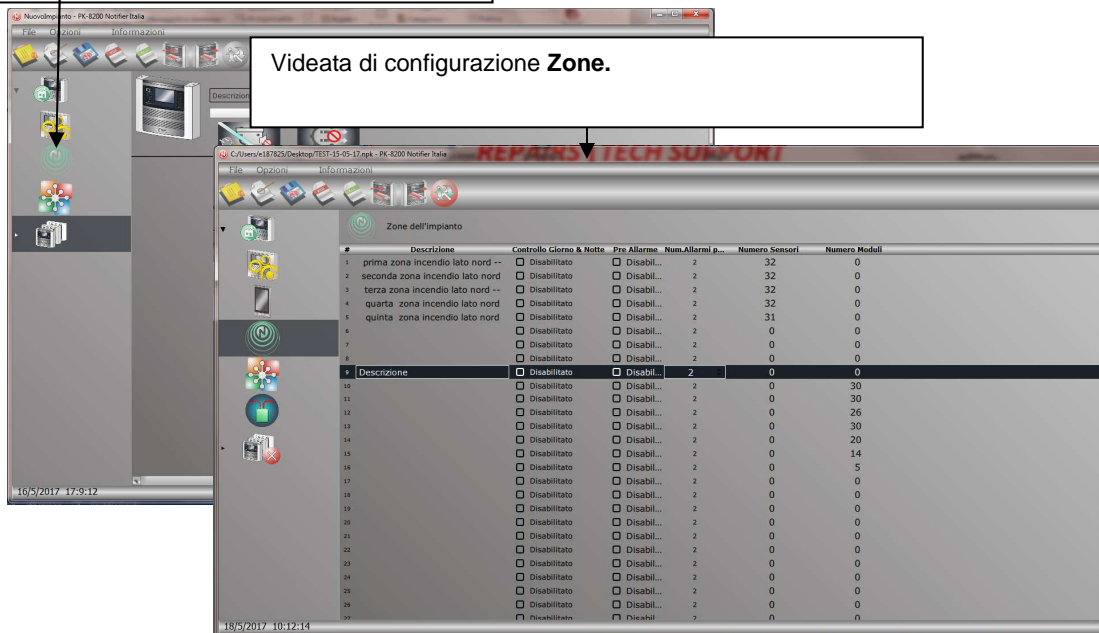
NuovoImpianto - PK-8200 Notifier Italia
File Opzioni Informazioni
Descrizione
16/5/2017 17:9:12

Videata di configurazione **Zone.**

C:/Users/e187825/Desktop/TEST-15-05-17.npk - PK-8200 Notifier Italia
File Opzioni Informazioni
REPAIRS TECH SUPPORT
Zone dell'impianto

| # | Descrizione | Controllo Giorno & Notte | Pre Allarme | Num.Allarmi p... | Numero Sensori | Numero Moduli |
|---|---|---|---|---|---|---|
| 1 | prima zona incendio lato nord -- | Disabilitato | Disabil... | 2 | 32 | 0 |
| 2 | seconda zona incendio lato nord | Disabilitato | Disabil... | 2 | 32 | 0 |
| 3 | terza zona incendio lato nord -- | Disabilitato | Disabil... | 2 | 32 | 0 |
| 4 | quarta zona incendio lato nord | Disabilitato | Disabil... | 2 | 32 | 0 |
| 5 | quinta zona incendio lato nord | Disabilitato | Disabil... | 2 | 31 | 0 |
| 6 | | Disabilitato | Disabil... | 2 | 0 | 0 |
| 7 | | Disabilitato | Disabil... | 2 | 0 | 0 |
| 8 | | Disabilitato | Disabil... | 2 | 0 | 0 |
| 9 | Descrizione | Disabilitato | Disabil... | 2 | 0 | 0 |
| 10 | | Disabilitato | Disabil... | 2 | 0 | 30 |
| 11 | | Disabilitato | Disabil... | 2 | 0 | 30 |
| 12 | | Disabilitato | Disabil... | 2 | 0 | 26 |
| 13 | | Disabilitato | Disabil... | 2 | 0 | 30 |
| 14 | | Disabilitato | Disabil... | 2 | 0 | 20 |
| 15 | | Disabilitato | Disabil... | 2 | 0 | 14 |
| 16 | | Disabilitato | Disabil... | 2 | 0 | 5 |
| 17 | | Disabilitato | Disabil... | 2 | 0 | 0 |
| 18 | | Disabilitato | Disabil... | 2 | 0 | 0 |
| 19 | | Disabilitato | Disabil... | 2 | 0 | 0 |
| 20 | | Disabilitato | Disabil... | 2 | 0 | 0 |
| 21 | | Disabilitato | Disabil... | 2 | 0 | 0 |
| 22 | | Disabilitato | Disabil... | 2 | 0 | 0 |
| 23 | | Disabilitato | Disabil... | 2 | 0 | 0 |
| 24 | | Disabilitato | Disabil... | 2 | 0 | 0 |
| 25 | | Disabilitato | Disabil... | 2 | 0 | 0 |
| 26 | | Disabilitato | Disabil... | 2 | 0 | 0 |
| 27 | | Disabilitato | Disabil... | 2 | 0 | 0 |

18/5/2017 10:12:14